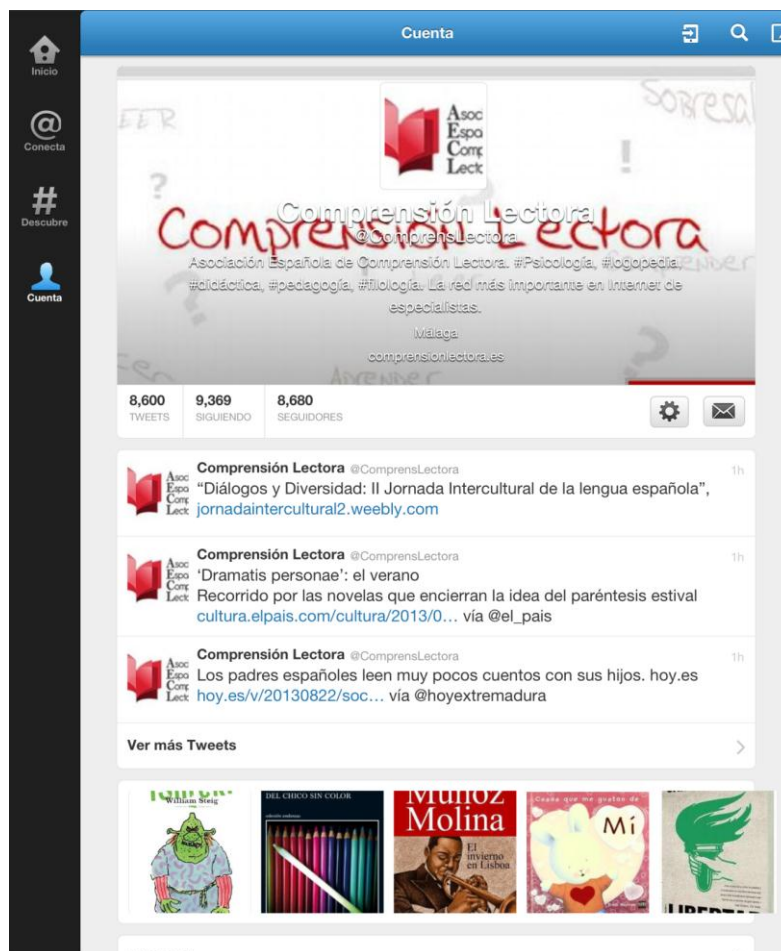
Inicio
Conecta
Descubre
Cuenta

Cuenta

Asoc Espa Comp Leck

Comprensión Lectora
@ComprensLectora
Asociación Española de Comprensión Lectora. #Psicología, #logopedia, #didáctica, #pedagogía, #filología. La red más importante en Internet de especialistas.
Málaga
comprensionlectora.es

8,600 TWEETS
9,369 SIGUIENDO
8,680 SEGUIDORES

Comprensión Lectora @ComprensLectora 1h
"Diálogos y Diversidad: II Jornada Intercultural de la lengua española", jornadaintercultural2.weebly.com

Comprensión Lectora @ComprensLectora 1h
'Dramatis personae': el verano
Recorrido por las novelas que encierran la idea del paréntesis estival cultura.elpais.com/cultura/2013/0… vía @el_pais

Comprensión Lectora @ComprensLectora 1h
Los padres españoles leen muy pocos cuentos con sus hijos. hoy.es hoy.es/v/20130822/soc… vía @hoyextremadura

Ver más Tweets

William Steig
DEL CHICO SIN COLOR
Muñoz Molina
El invierno en Lisboa
Mí
LIBERTA